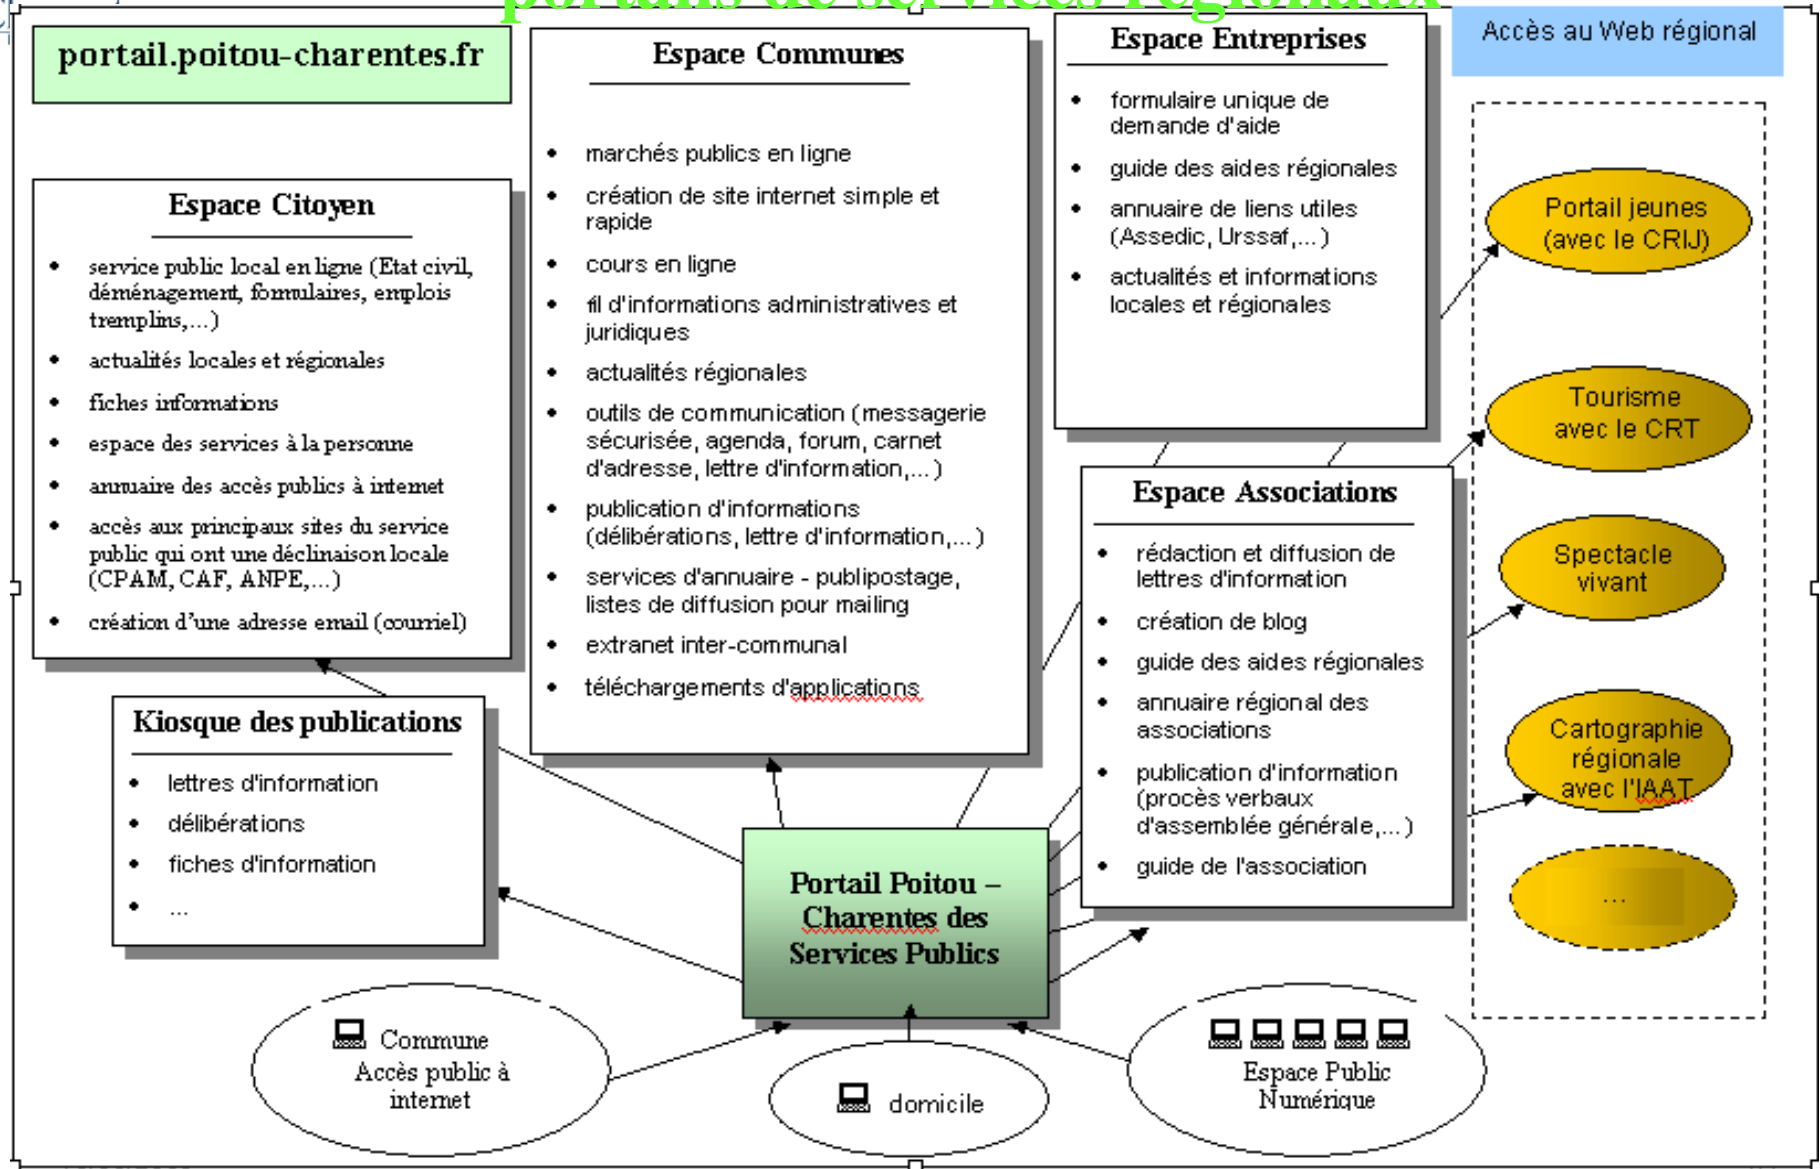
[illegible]

portail.poitou-charentes.fr

Espace Communes

- marchés publics en ligne
- création de site internet simple et rapide
- cours en ligne
- fil d'informations administratives et juridiques
- actualités régionales
- outils de communication (messagerie sécurisée, agenda, forum, carnet d'adresse, lettre d'information,...)
- publication d'informations (délibérations, lettre d'information,...)
- services d'annuaire - publipostage, listes de diffusion pour mailing
- extranet inter-communal
- téléchargements d'applications

Espace Entreprises

- formulaire unique de demande d'aide
- guide des aides régionales
- annuaire de liens utiles (Assedic, Urssaf,...)
- actualités et informations locales et régionales

Accès au Web régional

Portail jeunes (avec le CRIJ)

Tourisme avec le CRT

Spectacle vivant

Cartographie régionale avec l'IAAT

...

Espace Citoyen

- service public local en ligne (Etat civil, déménagement, formulaires, emplois tremplins,...)
- actualités locales et régionales
- fiches informations
- espace des services à la personne
- annuaire des accès publics à internet
- accès aux principaux sites du service public qui ont une déclinaison locale (CPAM, CAF, ANPE,...)
- création d'une adresse email (courriel)

Espace Associations

- rédaction et diffusion de lettres d'information
- création de blog
- guide des aides régionales
- annuaire régional des associations
- publication d'information (procès verbaux d'assemblée générale,...)
- guide de l'association

Kiosque des publications

- lettres d'information
- délibérations
- fiches d'information
- ...

Portail Poitou – Charentes des Services Publics

Commune Accès public à internet

domicile

Espace Public Numérique